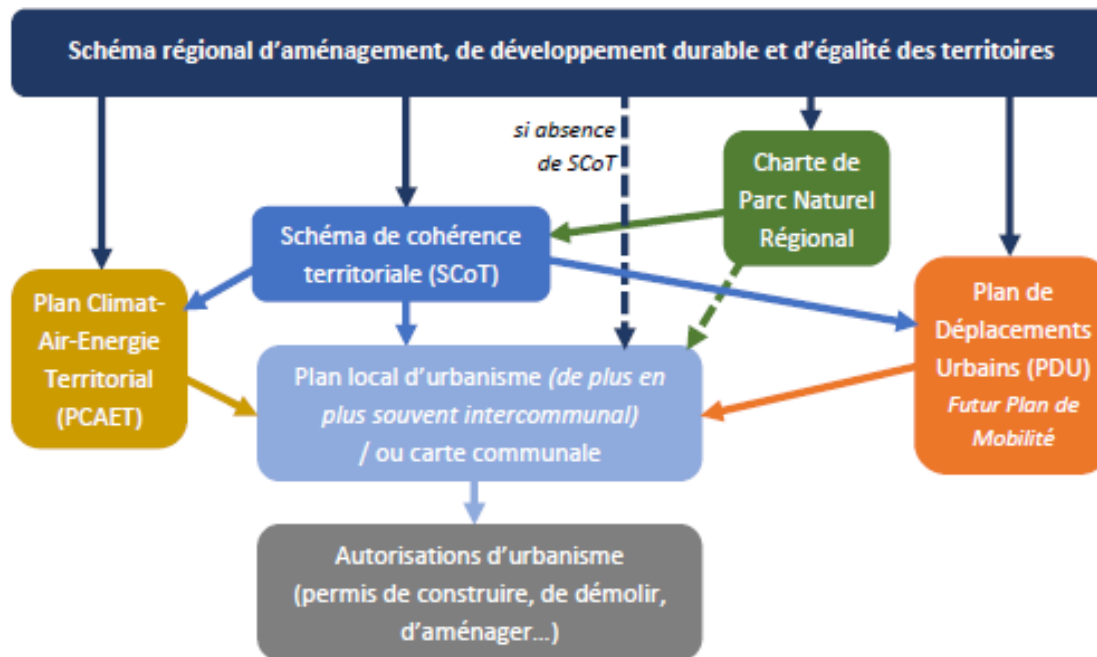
Schéma régional d'aménagement, de développement durable et d'égalité des territoires

si absence de SCoT

Charte de Parc Naturel Régional

Schéma de cohérence territoriale (SCoT)

Plan Climat-Air-Energie Territorial (PCAET)

Plan de Déplacements Urbains (PDU) Futur Plan de Mobilité

Plan local d'urbanisme (de plus en plus souvent intercommunal) / ou carte communale

Autorisations d'urbanisme (permis de construire, de démolir, d'aménager...)